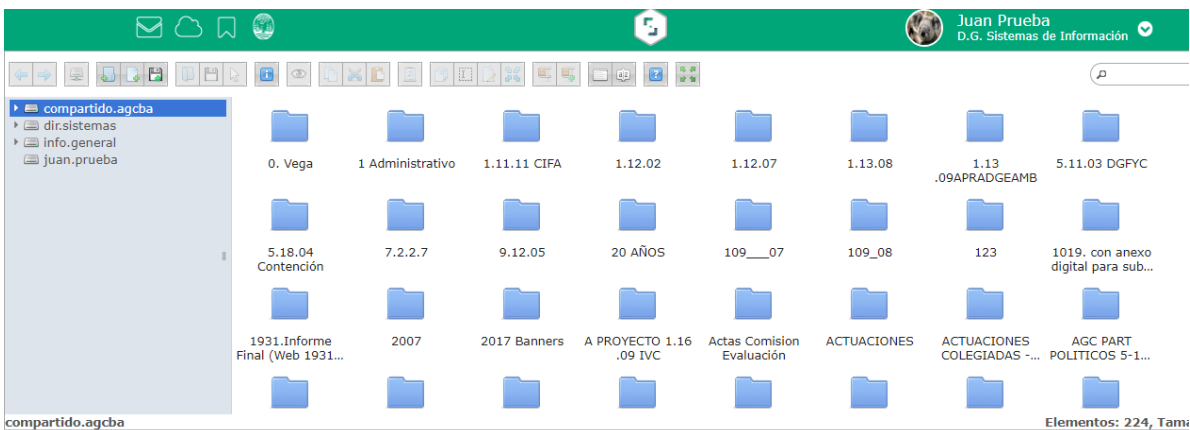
Juan Prueba
D.G. Sistemas de Información

compartido.agcba
dir.sistemas
info.general
juan.prueba

0. Vega
1 Administrativo
1.11.11 CIFA
1.12.02
1.12.07
1.13.08
1.13 .09APRADGEAMB
5.11.03 DGFYC
5.18.04 Contención
7.2.2.7
9.12.05
20 AÑOS
109___07
109_08
123
1019. con anexo digital para sub...
1931.Informe Final (Web 1931...
2007
2017 Banners
A PROYECTO 1.16 .09 IVC
Actas Comision Evaluación
ACTUACIONES
ACTUACIONES COLEGIADAS -...
AGC PART POLITICOS 5-1...

compartido.agcba
Elementos: 224, Tama